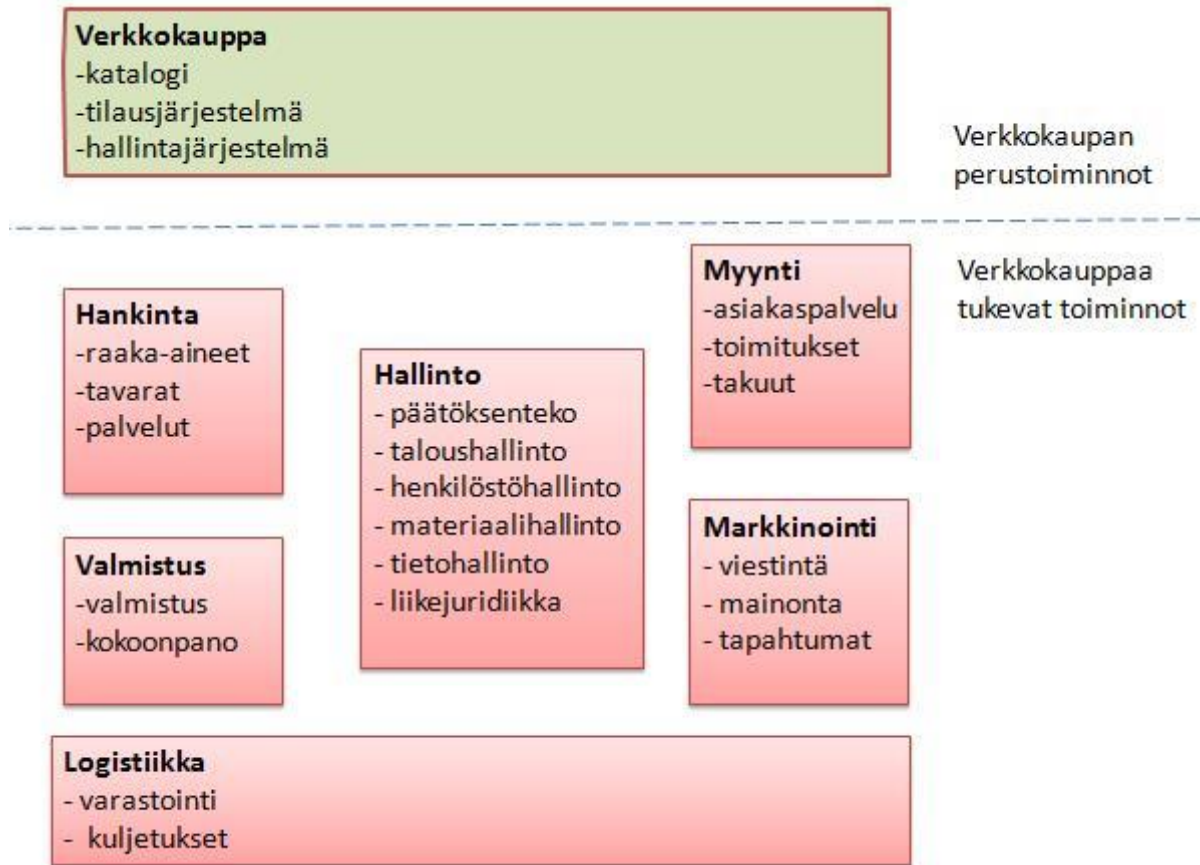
**Verkkokauppa**
-katalogi
-tilausjärjestelmä
-hallintajärjestelmä

Verkkokaupan perustoiminnot

Verkkokauppaa tukevat toiminnot

**Myynti**
-asiakaspalvelu
-toimitukset
-takuut

**Hankinta**
-raaka-aineet
-tavarat
-palvelut

**Hallinto**
- päätöksenteko
- taloushallinto
- henkilöstöhallinto
- materiaalihallinto
- tietohallinto
- liikejuridiikka

**Markkinointi**
- viestintä
- mainonta
- tapahtumat

**Valmistus**
-valmistus
-kokoonpano

**Logistiikka**
- varastointi
- kuljetukset